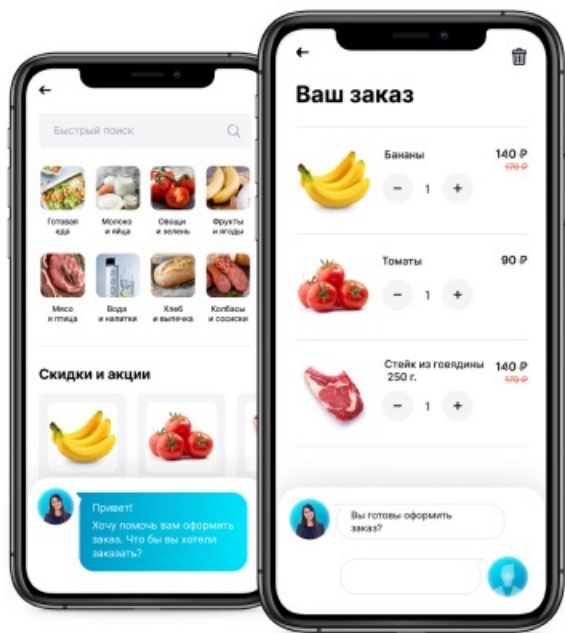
Быстрый поиск

Готовая еда

Молоко и яйца

Овощи и зелень

Фрукты и ягоды

Мясо и птица

Вода и напитки

Хлеб и выпечка

Колбасы и сосиски

Скидки и акции

Привет! Хочу помочь вам оформить заказ. Что бы вы хотели заказать?

Ваш заказ

Бананы
140 ₽
170 ₽
− 1 +

Томаты
90 ₽
− 1 +

Стейк из говядины 250 г.
140 ₽
170 ₽
− 1 +

Вы готовы оформить заказ?